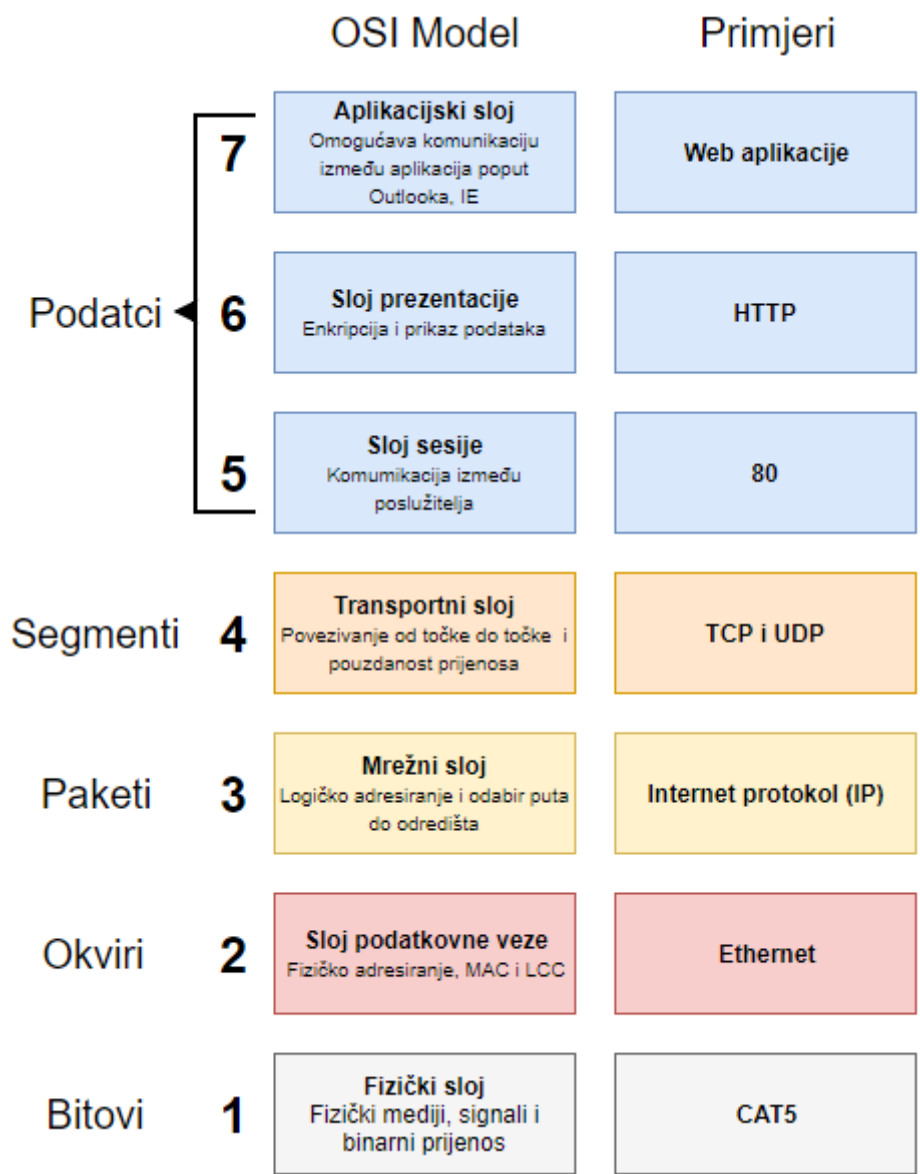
OSI Model

Primjeri

Podatci

7

Aplikacijski sloj
Omogućava komunikaciju između aplikacija poput Outlooka, IE

Web aplikacije

6

Sloj prezentacije
Enkripcija i prikaz podataka

HTTP

5

Sloj sesije
Komumikacija između poslužitelja

80

Segmenti

4

Transportni sloj
Povezivanje od točke do točke i pouzdanost prijenosa

TCP i UDP

Paketi

3

Mrežni sloj
Logičko adresiranje i odabir puta do odredišta

Internet protokol (IP)

Okviri

2

Sloj podatkovne veze
Fizičko adresiranje, MAC i LCC

Ethernet

Bitovi

1

Fizički sloj
Fizički mediji, signali i binarni prijenos

CAT5